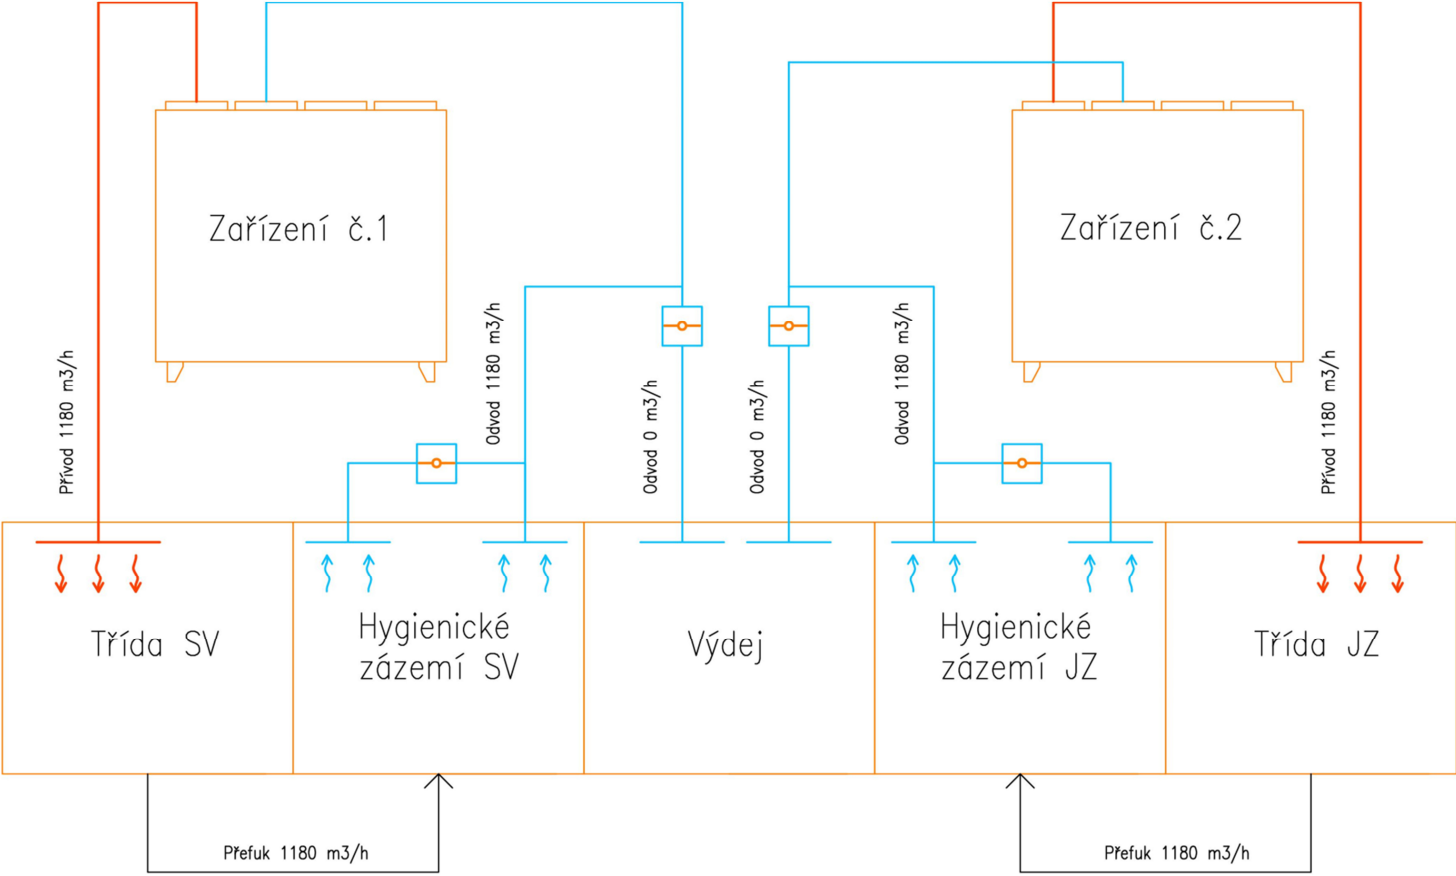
Zařízení č.1

Zařízení č.2

Přívod 1180 m3/h

Odvod 1180 m3/h

Odvod 0 m3/h

Odvod 0 m3/h

Odvod 1180 m3/h

Přívod 1180 m3/h

Třída SV

Hygienické zázemí SV

Výdej

Hygienické zázemí JZ

Třída JZ

Přefuk 1180 m3/h

Přefuk 1180 m3/h